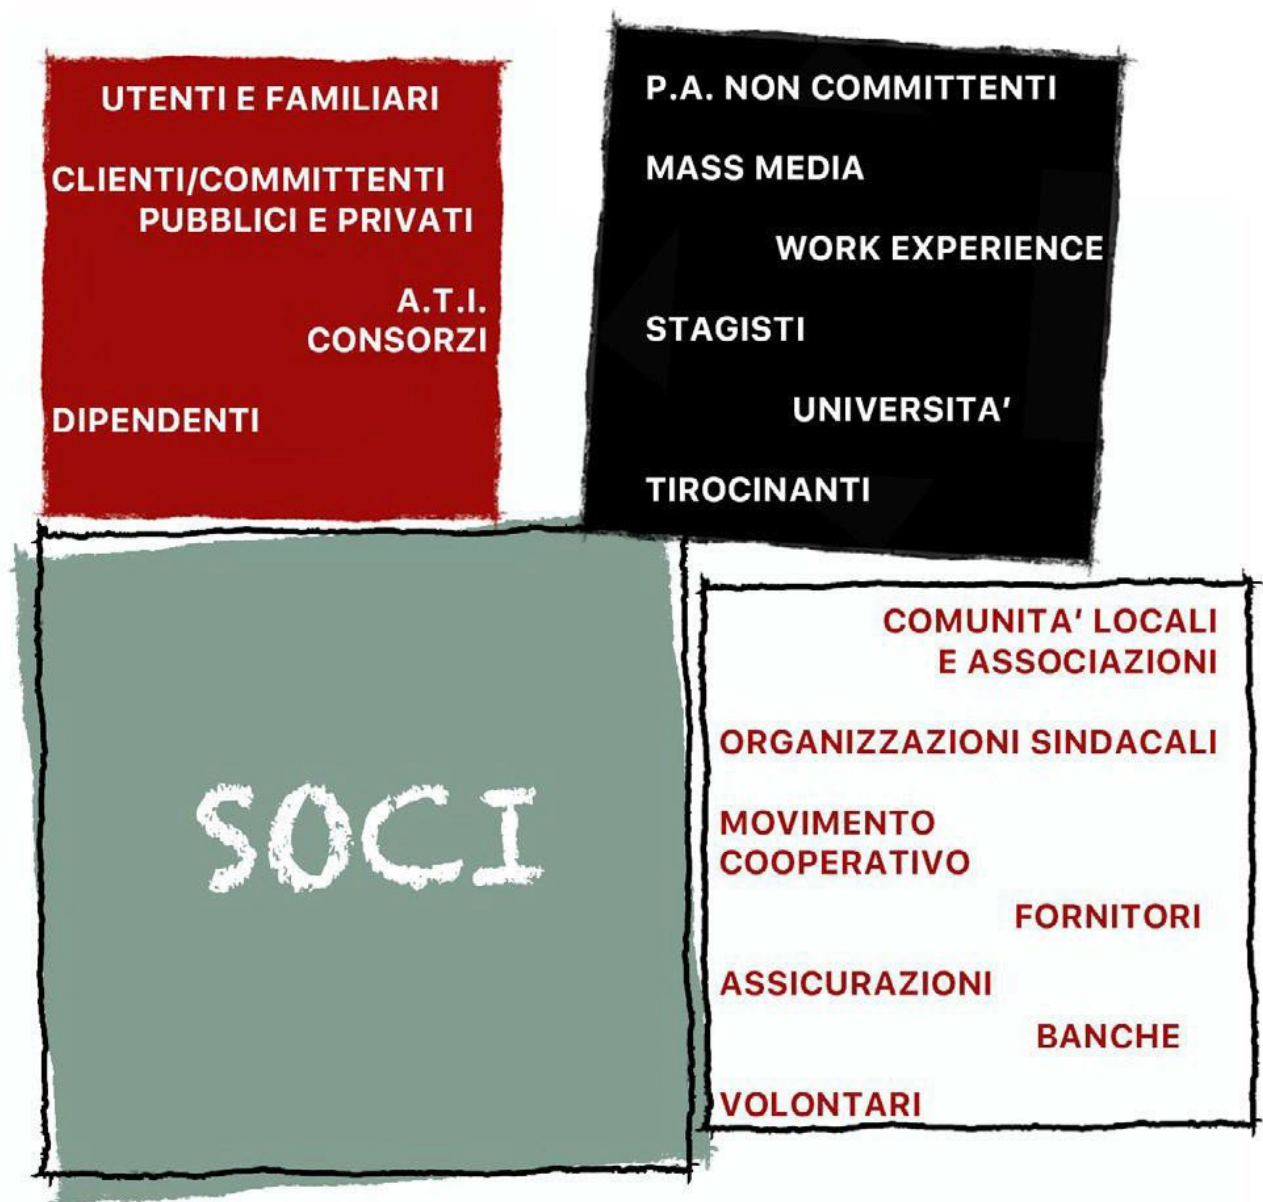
UTENTI E FAMILIARI

CLIENTI/COMMITTENTI PUBBLICI E PRIVATI

A.T.I. CONSORZI

DIPENDENTI

P.A. NON COMMITTENTI

MASS MEDIA

WORK EXPERIENCE

STAGISTI

UNIVERSITA'

TIROCINANTI

SOCI

COMUNITA' LOCALI E ASSOCIAZIONI

ORGANIZZAZIONI SINDACALI

MOVIMENTO COOPERATIVO

FORNITORI

ASSICURAZIONI

BANCHE

VOLONTARI